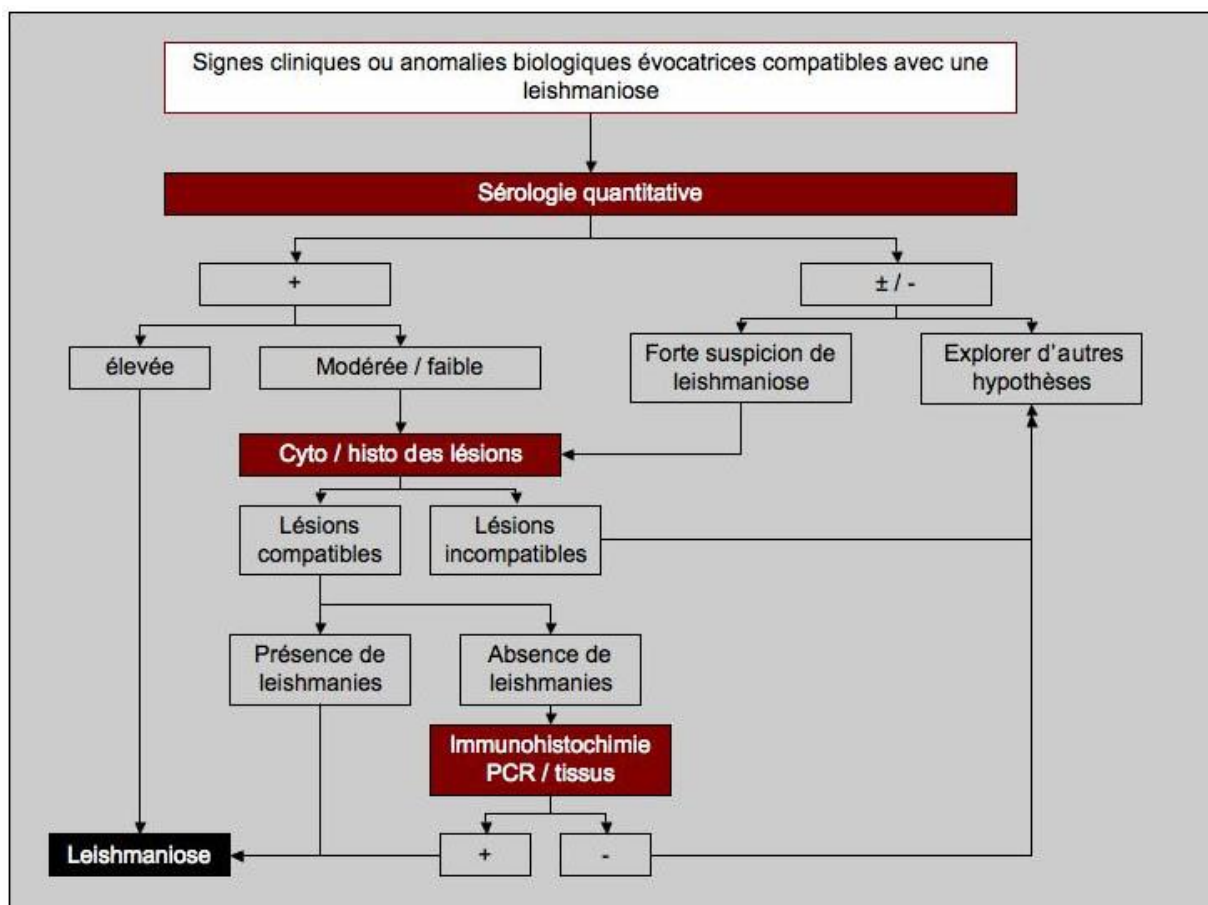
Signes cliniques ou anomalies biologiques évocatrices compatibles avec une leishmaniose

Sérologie quantitative

+

± / -

élevée

Modérée / faible

Forte suspicion de leishmaniose

Explorer d'autres hypothèses

Cyto / histo des lésions

Lésions compatibles

Lésions incompatibles

Présence de leishmanies

Absence de leishmanies

Immunohistochimie PCR / tissus

Leishmaniose

+

-